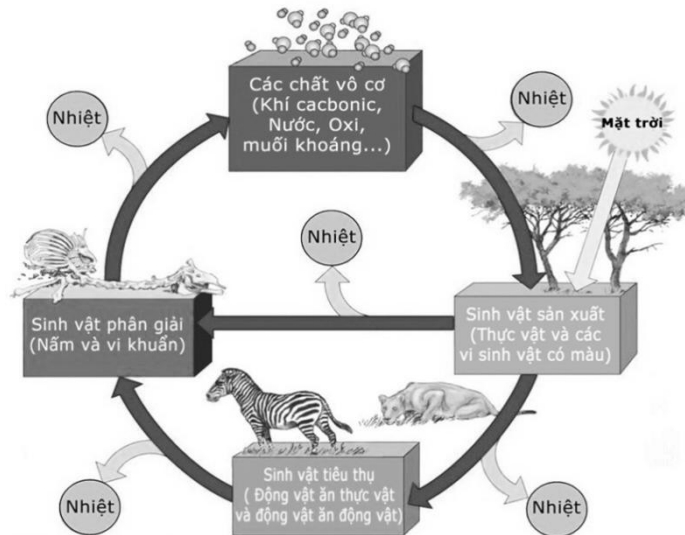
Các chất vô cơ (Khí cacbonic, Nước, Oxi, muối khoáng...)

Nhiệt

Nhiệt

Mặt trời

Nhiệt

Sinh vật phân giải (Nấm và vi khuẩn)

Sinh vật sản xuất (Thực vật và các vi sinh vật có màu)

Sinh vật tiêu thụ ( Động vật ăn thực vật và động vật ăn động vật)

Nhiệt

Nhiệt